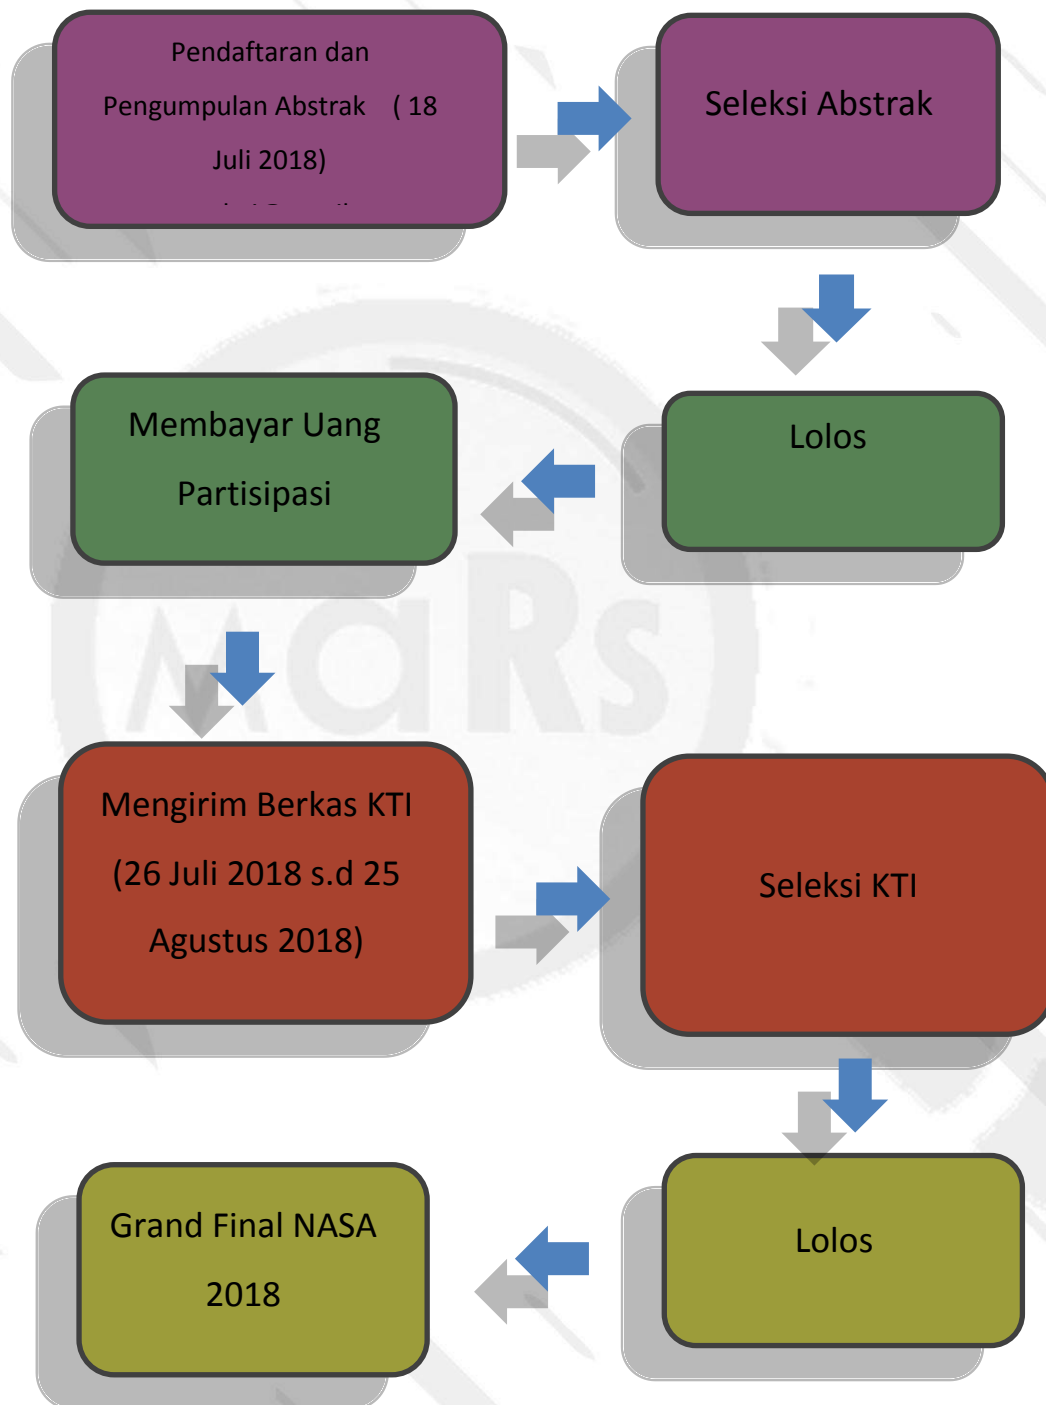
Pendaftaran dan Pengumpulan Abstrak ( 18 Juli 2018)

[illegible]

Seleksi Abstrak

Lolos

Membayar Uang Partisipasi

Mengirim Berkas KTI (26 Juli 2018 s.d 25 Agustus 2018)

Seleksi KTI

Lolos

Grand Final NASA 2018